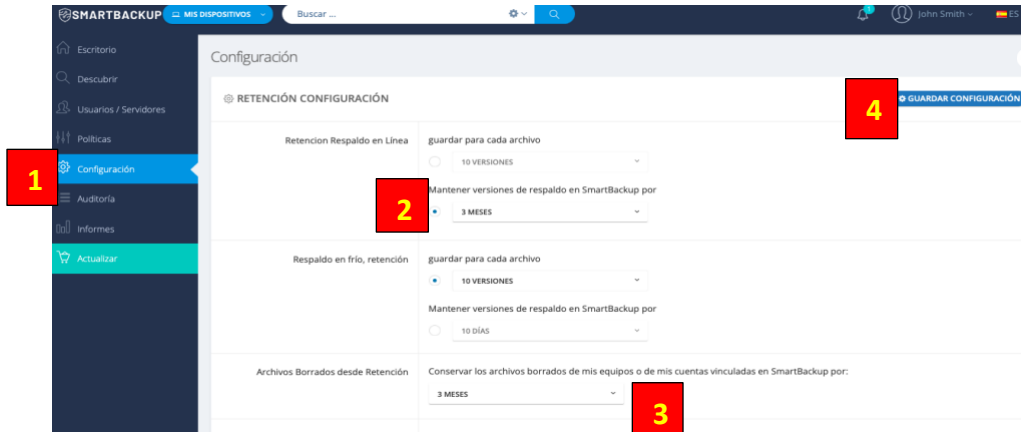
SMARTBACKUP MIS DISPOSITIVOS Buscar ... John Smith ES

Escritorio
Descubrir
Usuarios / Servidores
Políticas
Configuración
Auditoría
Informes
Actualizar

1

Configuración

RETENCIÓN CONFIGURACIÓN

4

GUARDAR CONFIGURACIÓN

Retencion Respaldo en Línea
guardar para cada archivo
10 VERSIONES
Mantener versiones de respaldo en SmartBackup por
2
3 MESES

Respaldo en frío, retención
guardar para cada archivo
10 VERSIONES
Mantener versiones de respaldo en SmartBackup por
10 DÍAS

Archivos Borrados desde Retención
Conservar los archivos borrados de mis equipos o de mis cuentas vinculadas en SmartBackup por:
3 MESES

3